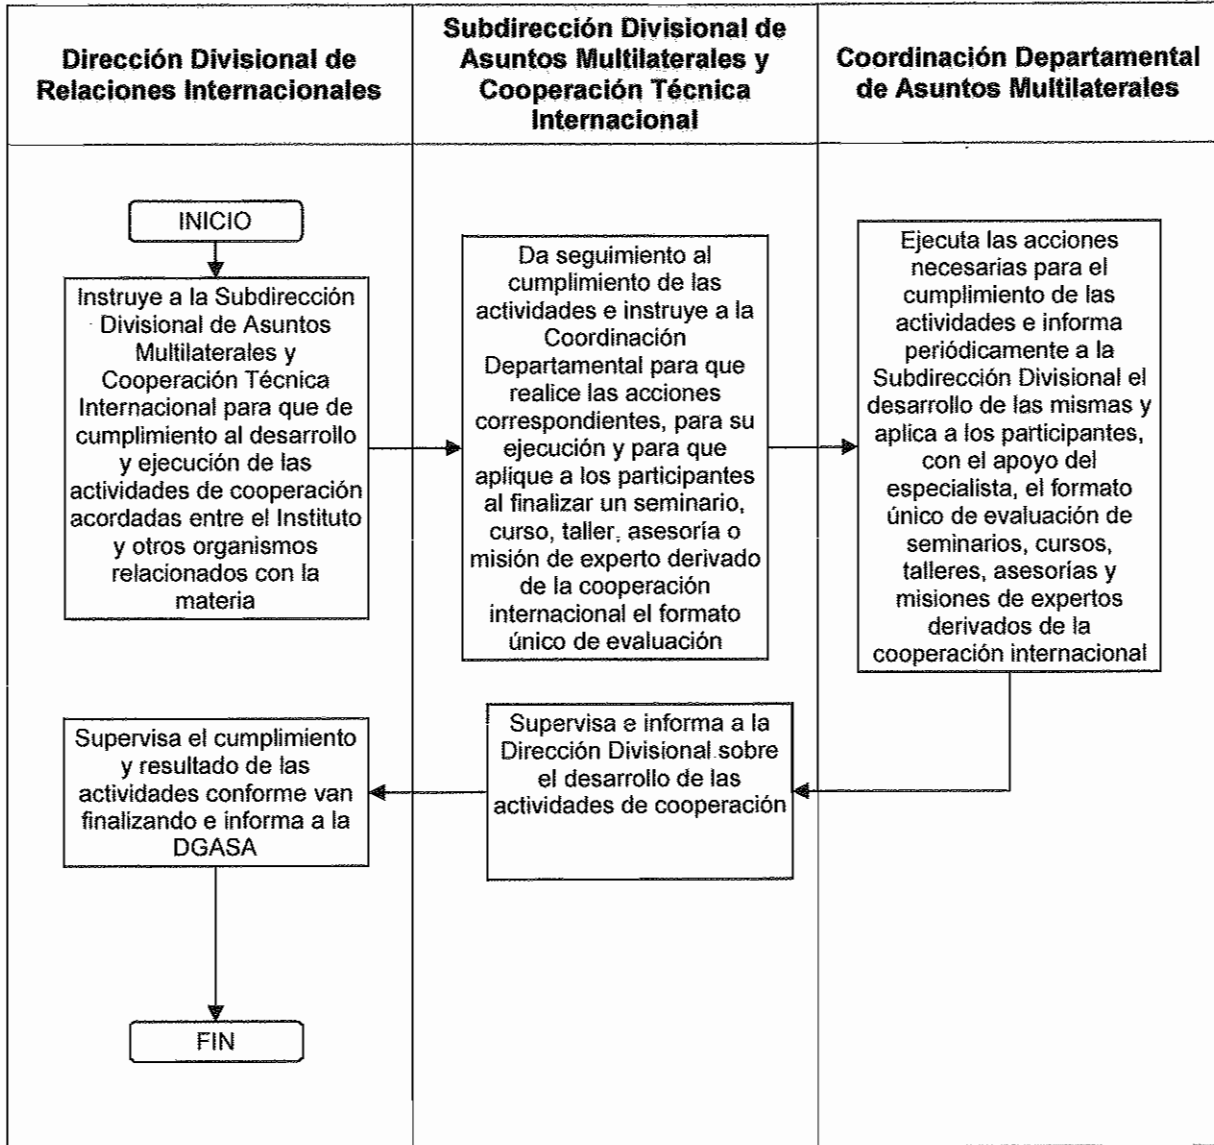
| Dirección Divisional de Relaciones Internacionales | Subdirección Divisional de Asuntos Multilaterales y Cooperación Técnica Internacional | Coordinación Departamental de Asuntos Multilaterales |
|---|---|---|

INICIO

Instruye a la Subdirección Divisional de Asuntos Multilaterales y Cooperación Técnica Internacional para que de cumplimiento al desarrollo y ejecución de las actividades de cooperación acordadas entre el Instituto y otros organismos relacionados con la materia

Da seguimiento al cumplimiento de las actividades e instruye a la Coordinación Departamental para que realice las acciones correspondientes, para su ejecución y para que aplique a los participantes al finalizar un seminario, curso, taller, asesoría o misión de experto derivado de la cooperación internacional el formato único de evaluación

Ejecuta las acciones necesarias para el cumplimiento de las actividades e informa periódicamente a la Subdirección Divisional el desarrollo de las mismas y aplica a los participantes, con el apoyo del especialista, el formato único de evaluación de seminarios, cursos, talleres, asesorías y misiones de expertos derivados de la cooperación internacional

Supervisa e informa a la Dirección Divisional sobre el desarrollo de las actividades de cooperación

Supervisa el cumplimiento y resultado de las actividades conforme van finalizando e informa a la DGASA

FIN